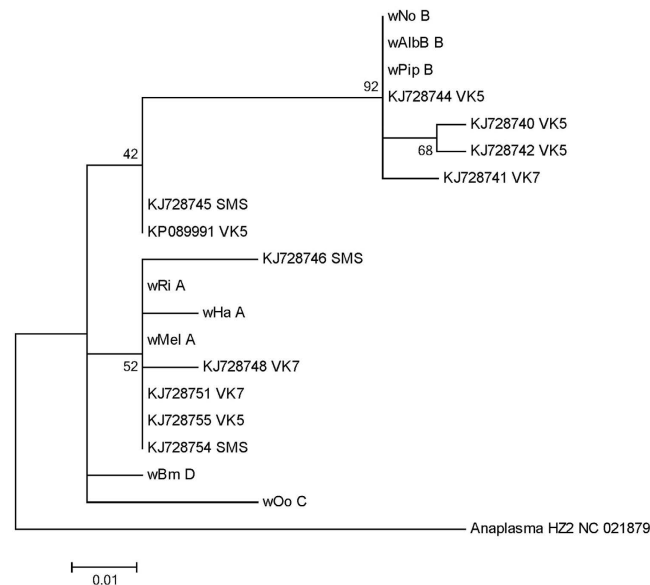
wNo B
wAlbB B
wPip B
92
KJ728744 VK5
KJ728740 VK5
68
KJ728742 VK5
KJ728741 VK7
42
KJ728745 SMS
KP089991 VK5
KJ728746 SMS
wRi A
wHa A
wMel A
52
KJ728748 VK7
KJ728751 VK7
KJ728755 VK5
KJ728754 SMS
wBm D
wOo C
Anaplasma HZ2 NC 021879
0.01